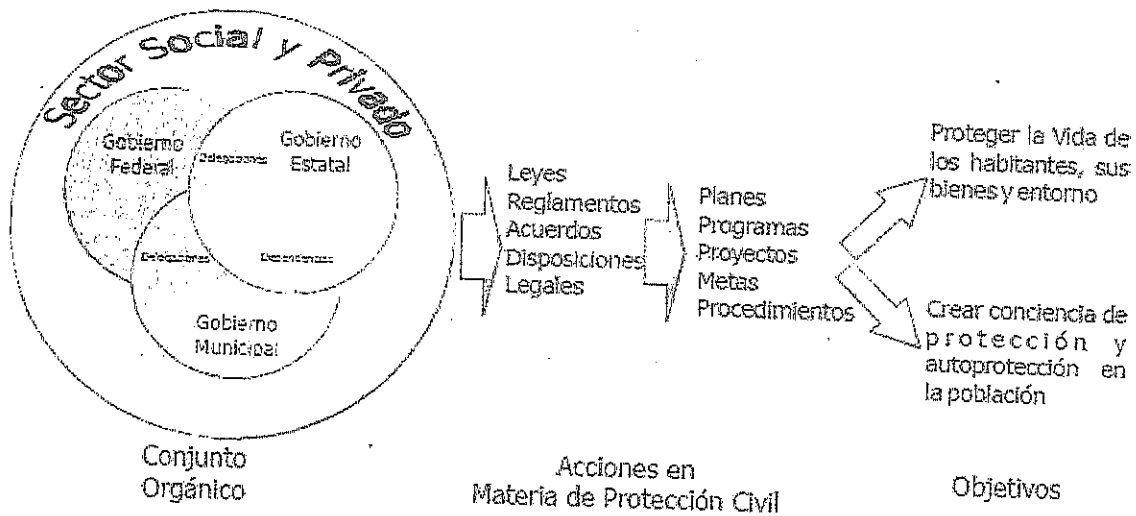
Sector Social y Privado

Gobierno Federal

Delegaciones

Gobierno Estatal

Delegaciones

Dependencias

Gobierno Municipal

Leyes
Reglamentos
Acuerdos
Disposiciones
Legales

Planes
Programas
Proyectos
Metas
Procedimientos

Proteger la Vida de los habitantes, sus bienes y entorno

Crear conciencia de protección y autoprotección en la población

Conjunto Orgánico

Acciones en Materia de Protección Civil

Objetivos